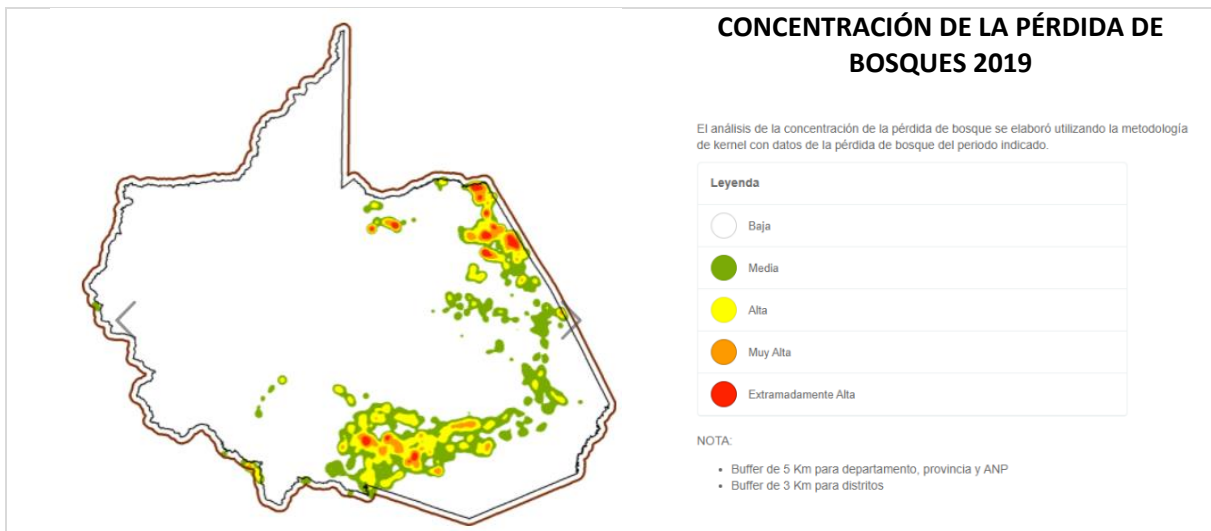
CONCENTRACIÓN DE LA PÉRDIDA DE BOSQUES 2019

El análisis de la concentración de la pérdida de bosque se elaboró utilizando la metodología de kernel con datos de la pérdida de bosque del periodo indicado.

Leyenda

Baja

Media

Alta

Muy Alta

Extramadamente Alta

NOTA:

- Buffer de 5 Km para departamento, provincia y ANP
- Buffer de 3 Km para distritos